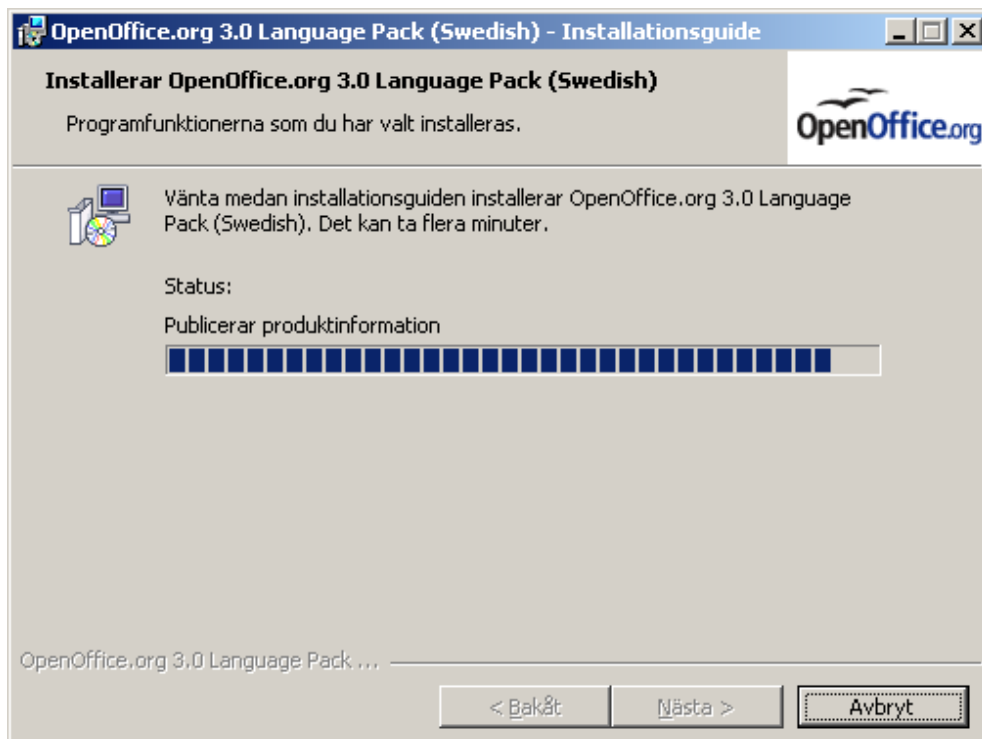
OpenOffice.org 3.0 Language Pack (Swedish) - Installationsguide

Installerar OpenOffice.org 3.0 Language Pack (Swedish)

Programfunktionerna som du har valt installeras.

OpenOffice.org

Vänta medan installationsguiden installerar OpenOffice.org 3.0 Language Pack (Swedish). Det kan ta flera minuter.

Status:

Publicerar produktinformation

OpenOffice.org 3.0 Language Pack ...

< Bakåt

Nästa >

Avbryt